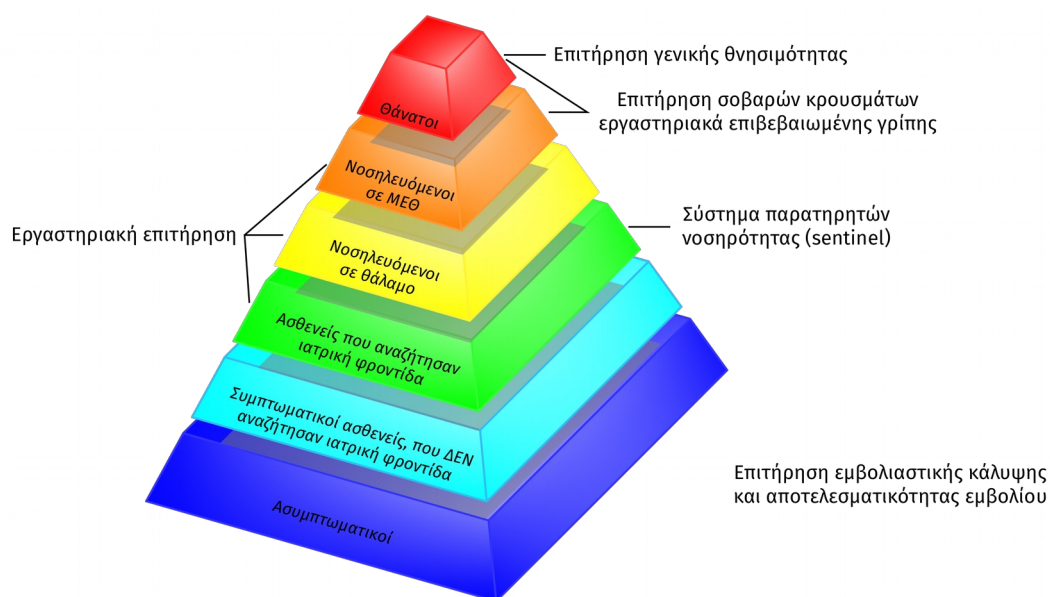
Επιτήρηση γενικής θνησιμότητας

Επιτήρηση σοβαρών κρουσμάτων εργαστηριακά επιβεβαιωμένης γρίπης

Θάνατοι

Νοσηλευόμενοι σε ΜΕΘ

Εργαστηριακή επιτήρηση

Σύστημα παρατηρητών νοσηρότητας (sentinel)

Νοσηλευόμενοι σε θάλαμο

Ασθενείς που αναζήτησαν ιατρική φροντίδα

Συμπτωματικοί ασθενείς, που ΔΕΝ αναζήτησαν ιατρική φροντίδα

Επιτήρηση εμβολιαστικής κάλυψης και αποτελεσματικότητας εμβολίου

Ασυμπτωματικοί